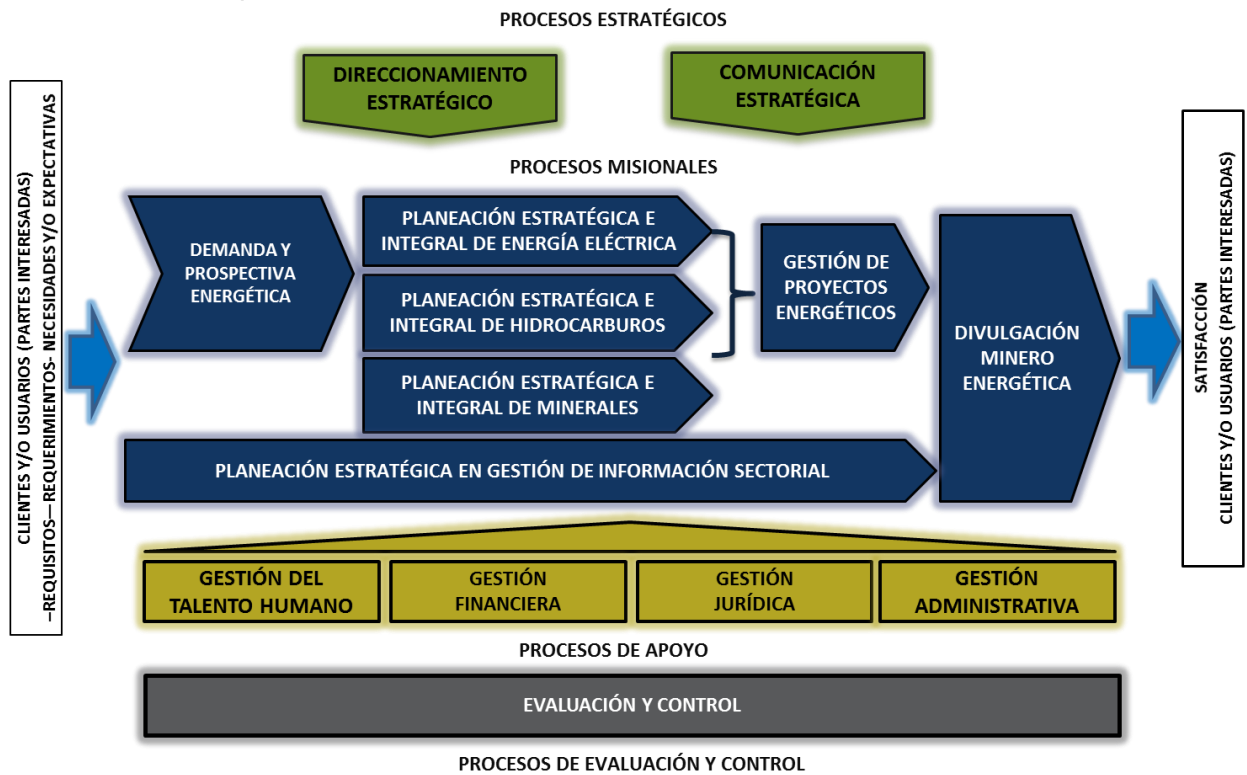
PROCESOS ESTRATÉGICOS

DIRECCIONAMIENTO ESTRATÉGICO

COMUNICACIÓN ESTRATÉGICA

PROCESOS MISIONALES

CLIENTES Y/O USUARIOS (PARTES INTERESADAS) –REQUISITOS—REQUERIMIENTOS- NECESIDADES Y/O EXPECTATIVAS

DEMANDA Y PROSPECTIVA ENERGÉTICA

PLANEACIÓN ESTRATÉGICA E INTEGRAL DE ENERGÍA ELÉCTRICA

PLANEACIÓN ESTRATÉGICA E INTEGRAL DE HIDROCARBUROS

PLANEACIÓN ESTRATÉGICA E INTEGRAL DE MINERALES

GESTIÓN DE PROYECTOS ENERGÉTICOS

DIVULGACIÓN MINERO ENERGÉTICA

SATISFACCIÓN CLIENTES Y/O USUARIOS (PARTES INTERESADAS)

PLANEACIÓN ESTRATÉGICA EN GESTIÓN DE INFORMACIÓN SECTORIAL

GESTIÓN DEL TALENTO HUMANO

GESTIÓN FINANCIERA

GESTIÓN JURÍDICA

GESTIÓN ADMINISTRATIVA

PROCESOS DE APOYO

EVALUACIÓN Y CONTROL

PROCESOS DE EVALUACIÓN Y CONTROL